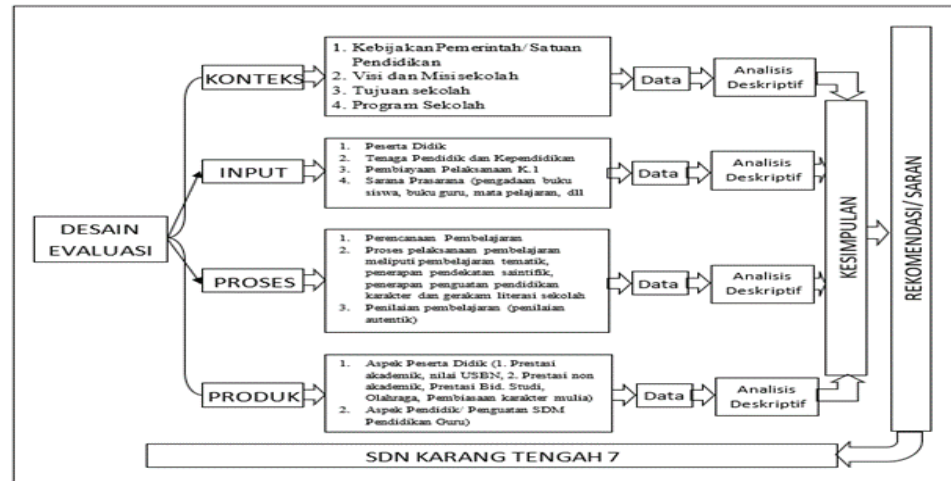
DESAIN EVALUASI

KONTEKS

1. Kebijakan Pemerintah/ Satuan Pendidikan
2. Visi dan Misi sekolah
3. Tujuan sekolah
4. Program Sekolah

Data

Analisis Deskriptif

INPUT

1. Peserta Didik
2. Tenaga Pendidik dan Kependidikan
3. Pembiayaan Pelaksanaan K.1
4. Sarana Prasarana (pengadaan buku siswa, buku guru, mata pelajaran, dll

Data

Analisis Deskriptif

PROSES

1. Perencanaan Pembelajaran
2. Proses pelaksanaan pembelajaran meliputi pembelajaran tematik, penerapan pendekatan saintifik, penerapan penguatan pendidikan karakter dan gerakan literasi sekolah
3. Penilaian pembelajaran (penilaian autentik)

Data

Analisis Deskriptif

PRODUK

1. Aspek Peserta Didik (1. Prestasi akademik, nilai USBN, 2. Prestasi non akademik, Prestasi Bid. Studi, Olahraga, Pembiasaan karakter mulia)
2. Aspek Pendidik/ Penguatan SDM Pendidikan Guru)

Data

Analisis Deskriptif

KESIMPULAN

REKOMENDASI/ SARAN

SDN KARANG TENGAH 7